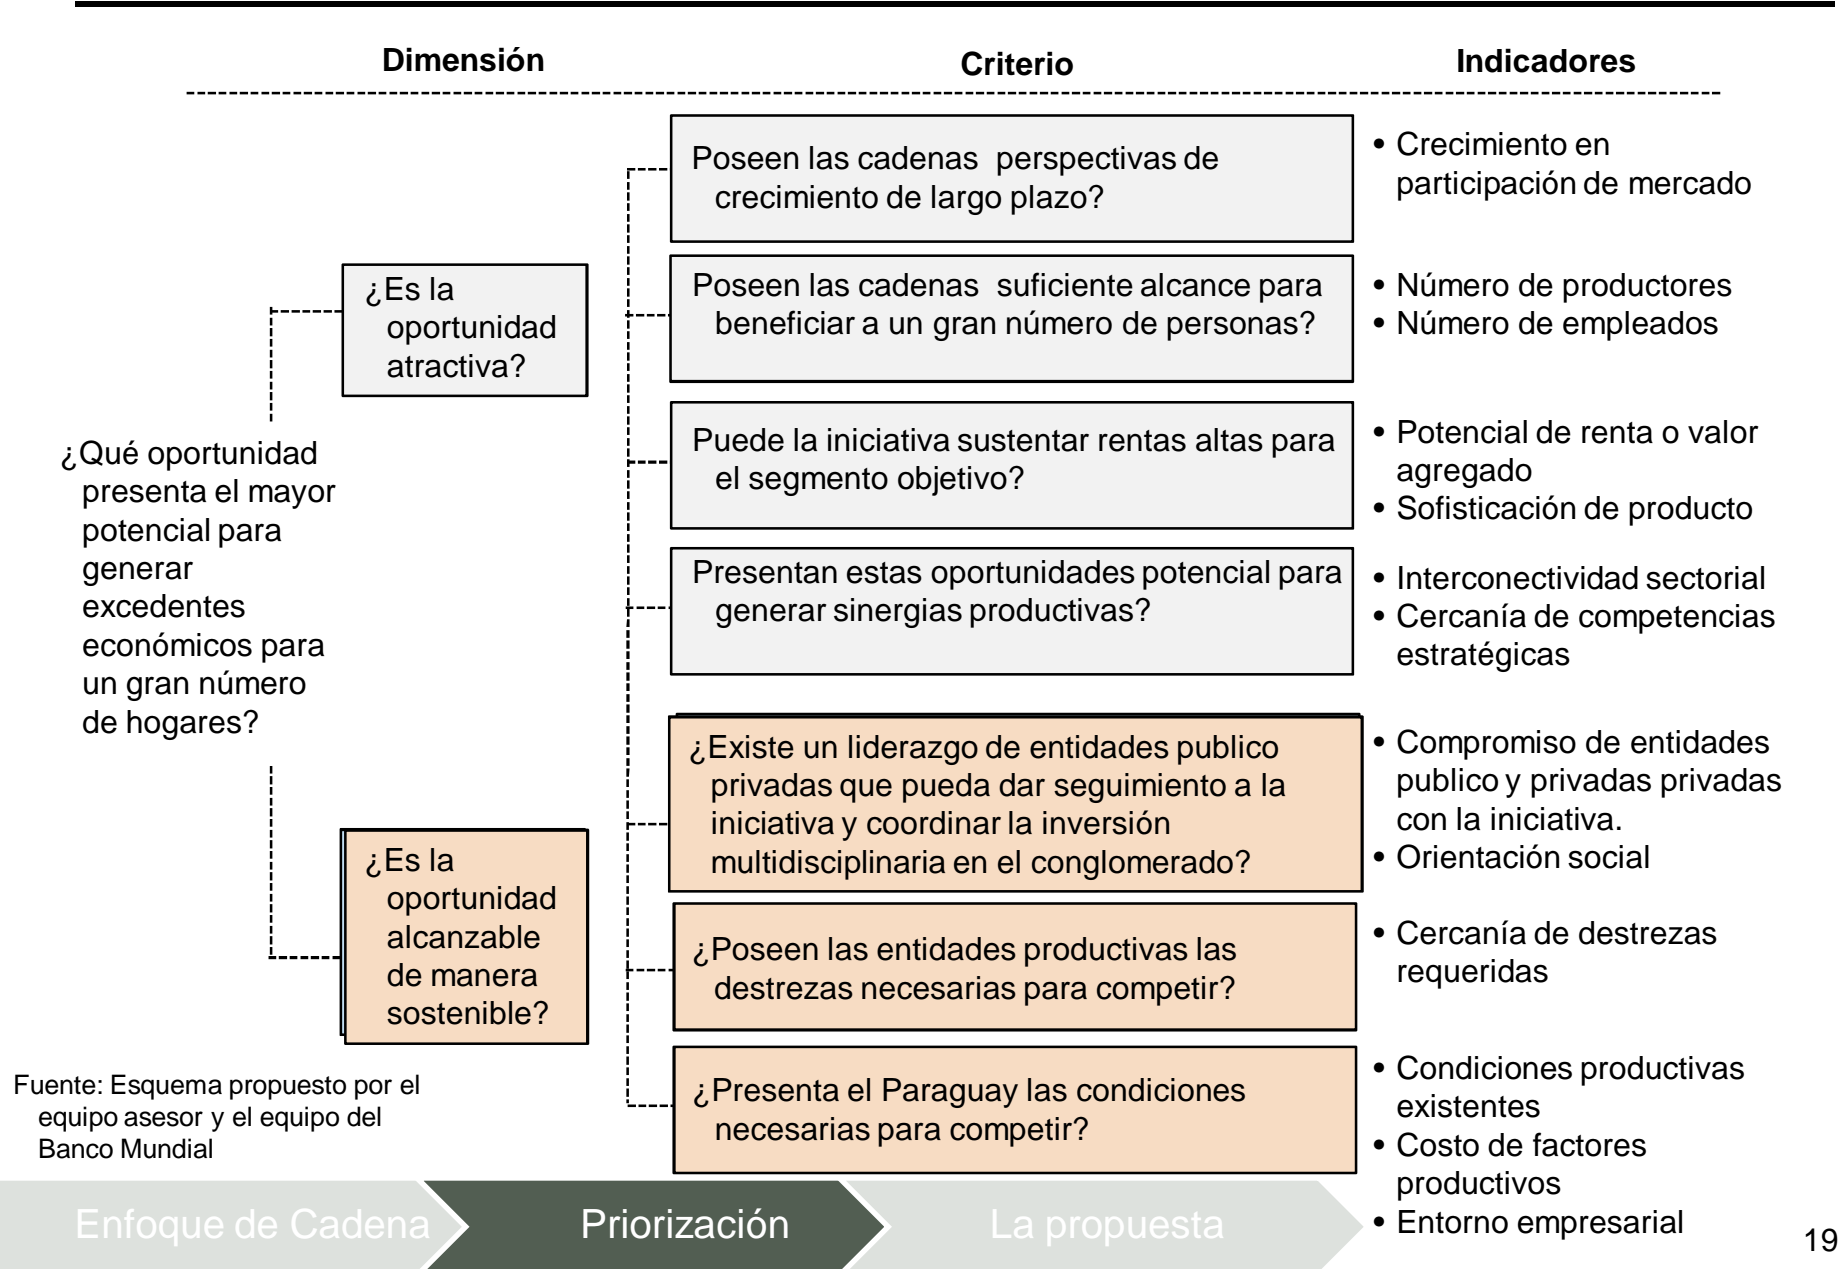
Dimensión

Criterio

Indicadores

¿Qué oportunidad presenta el mayor potencial para generar excedentes económicos para un gran número de hogares?

¿Es la oportunidad atractiva?

Poseen las cadenas perspectivas de crecimiento de largo plazo?

• Crecimiento en participación de mercado

Poseen las cadenas suficiente alcance para beneficiar a un gran número de personas?

• Número de productores
• Número de empleados

Puede la iniciativa sustentar rentas altas para el segmento objetivo?

• Potencial de renta o valor agregado
• Sofisticación de producto

Presentan estas oportunidades potencial para generar sinergias productivas?

• Interconectividad sectorial
• Cercanía de competencias estratégicas

¿Es la oportunidad alcanzable de manera sostenible?

¿Existe un liderazgo de entidades publico privadas que pueda dar seguimiento a la iniciativa y coordinar la inversión multidisciplinaria en el conglomerado?

• Compromiso de entidades publico y privadas privadas con la iniciativa.
• Orientación social

¿Poseen las entidades productivas las destrezas necesarias para competir?

• Cercanía de destrezas requeridas

¿Presenta el Paraguay las condiciones necesarias para competir?

• Condiciones productivas existentes
• Costo de factores productivos
• Entorno empresarial

Fuente: Esquema propuesto por el equipo asesor y el equipo del Banco Mundial

Enfoque de Cadena | Priorización | La propuesta

19